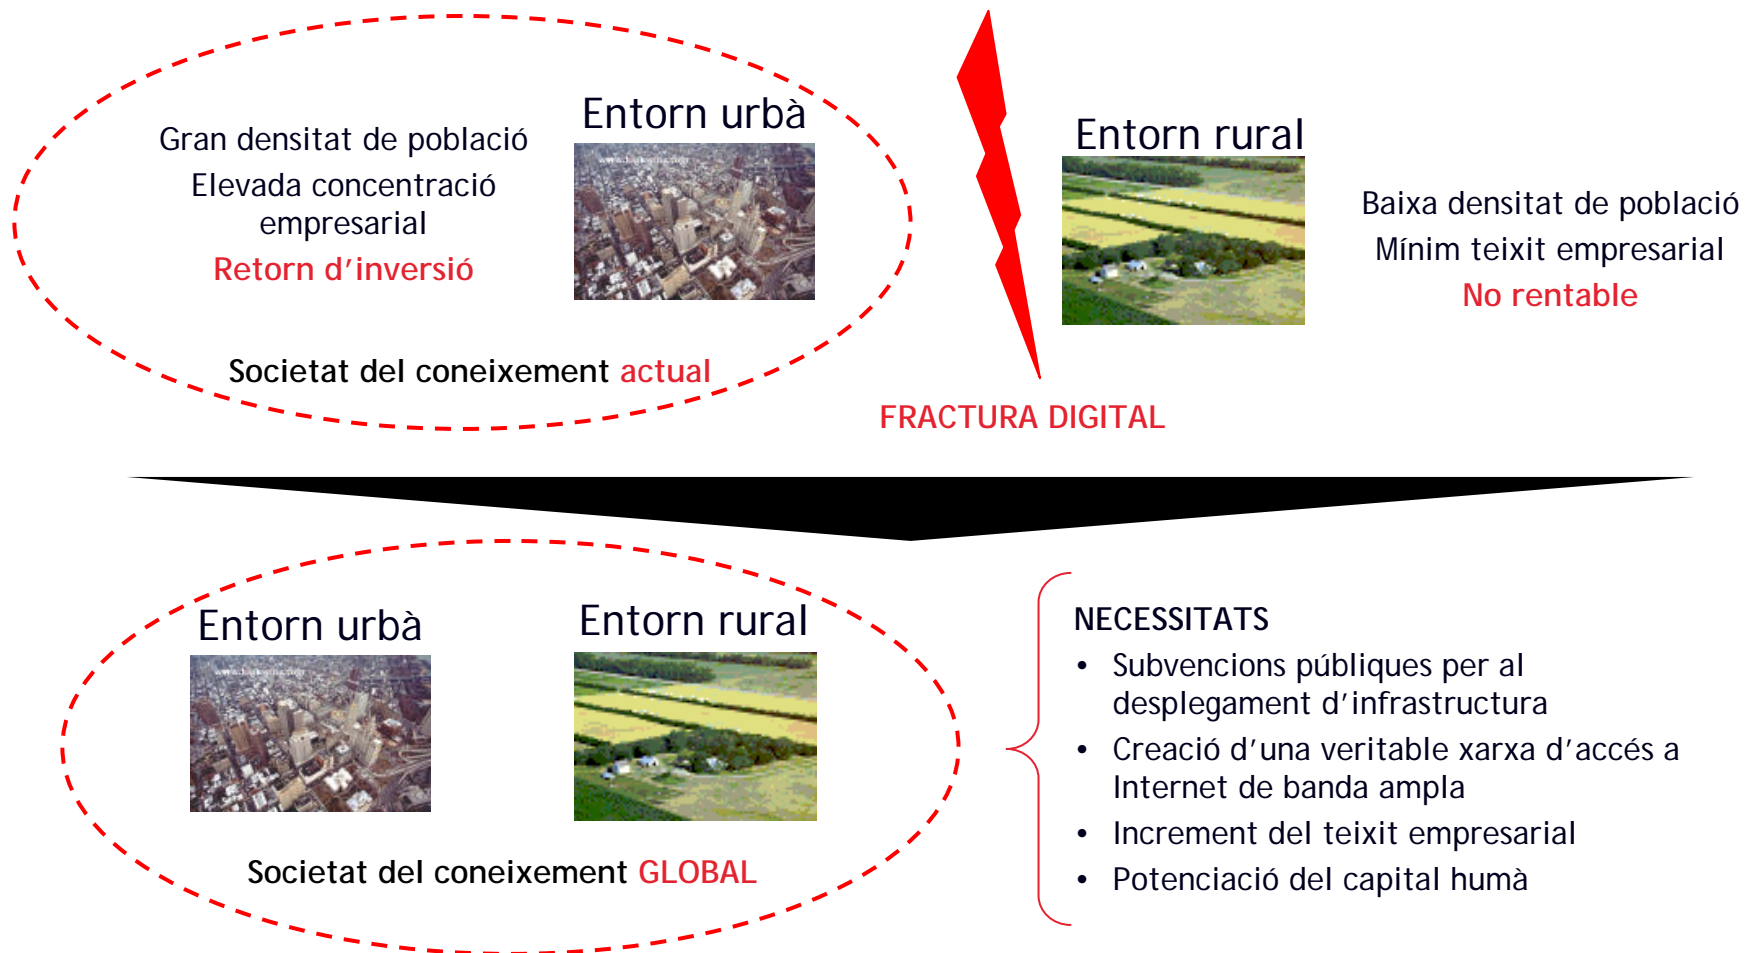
Gran densitat de població

Elevada concentració empresarial

Retorn d'inversió

Entorn urbà

Societat del coneixement actual

Entorn rural

Baixa densitat de població

Mínim teixit empresarial

No rentable

FRACTURA DIGITAL

Entorn urbà

Entorn rural

Societat del coneixement GLOBAL

NECESSITATS

• Subvencions públiques per al desplegament d'infrastructura
• Creació d'una veritable xarxa d'accés a Internet de banda ampla
• Increment del teixit empresarial
• Potenciació del capital humà